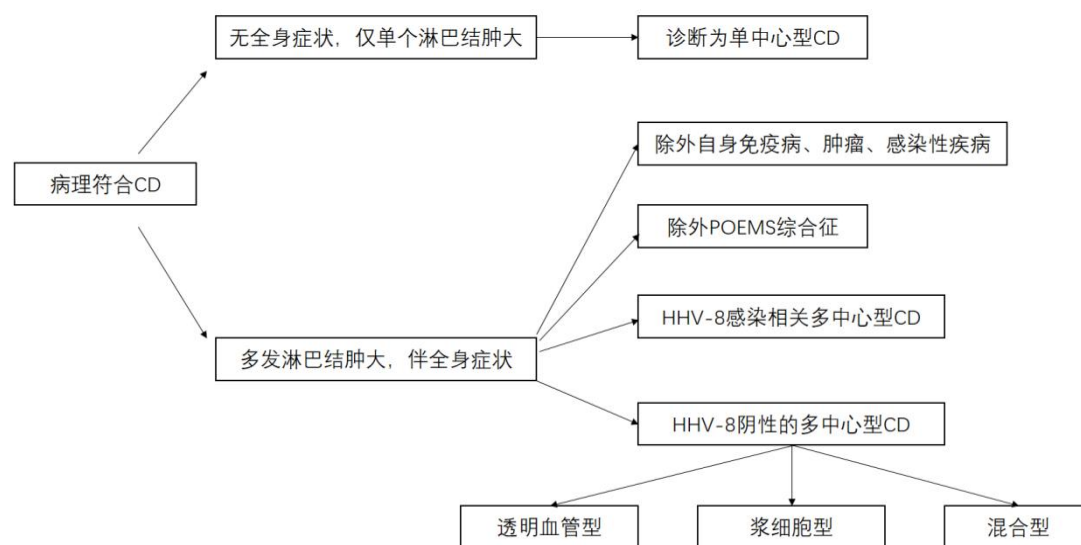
病理符合CD

无全身症状，仅单个淋巴结肿大

诊断为单中心型CD

多发淋巴结肿大，伴全身症状

除外自身免疫病、肿瘤、感染性疾病

除外POEMS综合征

HHV-8感染相关多中心型CD

HHV-8阴性的多中心型CD

透明血管型

浆细胞型

混合型